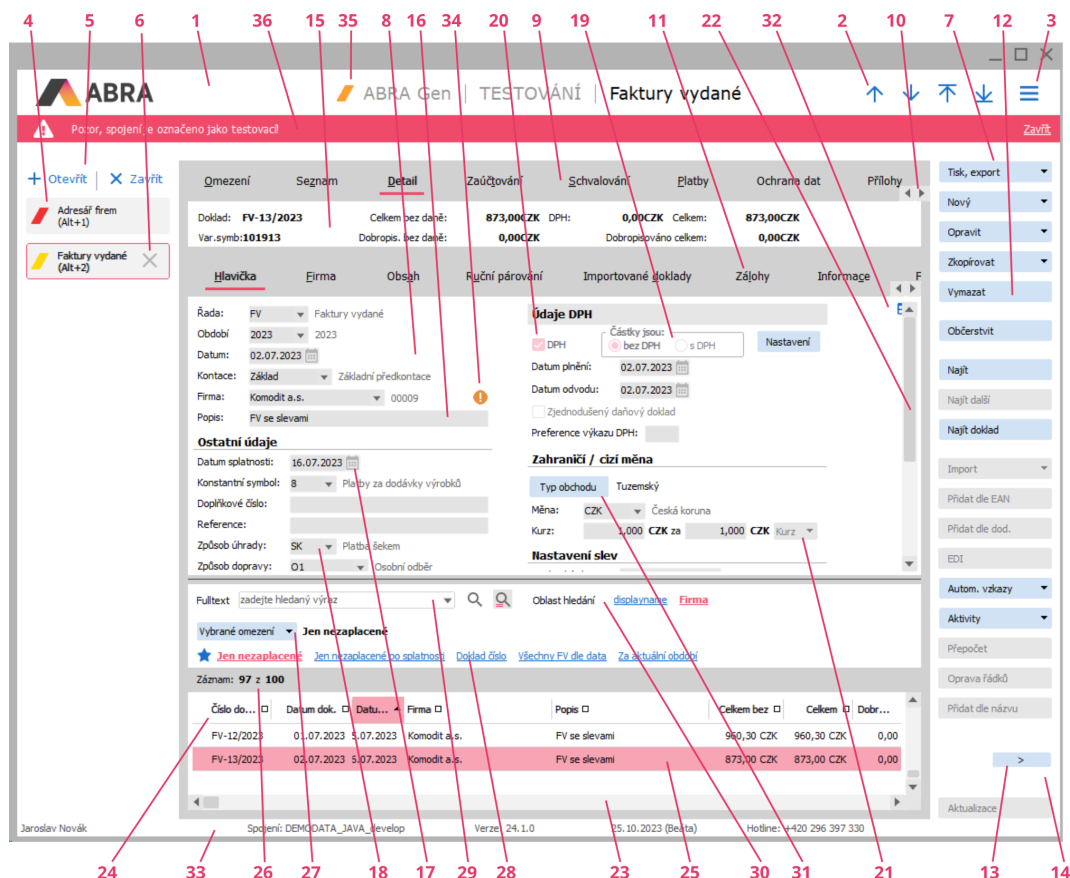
4 5 6 1 36 15 8 16 34 35 20 9 19 11 22 32 2 10 7 12 3

ABRA

ABRA Gen | TESTOVÁNÍ | Faktury vydané

Pozor, spojení je označeno jako testovací! Zavřít

+ Otevřít | ✕ Zavřít

Adresář firem (Alt+1)

Faktury vydané (Alt+2)

Omezení Seznam Detail Zaúčtování Schvalování Platby Ochrana dat Přílohy

Doklad: FV-13/2023 Celkem bez daně: 873,00CZK DPH: 0,00CZK Celkem: 873,00CZK
Var.symb:101913 Dobropis. bez daně: 0,00CZK Dobropisováno celkem: 0,00CZK

Hlavička Firma Obsah Ruční párování Importované doklady Zálohy Informace

Řada: FV Faktury vydané
Období: 2023 2023
Datum: 02.07.2023
Kontace: Základ Základní předkontace
Firma: Komodit a.s. 00009
Popis: FV se slevami

Ostatní údaje
Datum splatnosti: 16.07.2023
Konstantní symbol: 8 Platby za dodávky výrobků
Doplňkové číslo:
Reference:
Způsob úhrady: SK Platba šekem
Způsob dopravy: O1 Osobní odběr

Údaje DPH
DPH Částky jsou: bez DPH s DPH Nastavení
Datum plnění: 02.07.2023
Datum odvodu: 02.07.2023
Zjednodušený daňový doklad
Preference výkazu DPH:

Zahraničí / cizí měna
Typ obchodu Tuzemský
Měna: CZK Česká koruna
Kurz: 1,000 CZK za 1,000 CZK Kurz

Nastavení slev

Fulltext zadejte hledaný výraz Oblast hledání displayname Firma

Vybrané omezení Jen nezaplacené

Jen nezaplacené Jen nezaplacené po splatnosti Doklad číslo Všechny FV dle data Za aktuální období

Záznam: 97 z 100

| Číslo do... | Datum dok. | Datu... | Firma | Popis | Celkem bez | Celkem | Dobr... |
|---|---|---|---|---|---|---|---|
| FV-12/2023 | 01.07.2023 | 5.07.2023 | Komodit a.s. | FV se slevami | 960,30 CZK | 960,30 CZK | 0,00 |
| FV-13/2023 | 02.07.2023 | 5.07.2023 | Komodit a.s. | FV se slevami | 873,00 CZK | 873,00 CZK | 0,00 |

Tisk, export
Nový
Opravit
Zkopírovat
Vymazat
Občerstvit
Najít
Najít další
Najít doklad
Import
Přidat dle EAN
Přidat dle dod.
EDI
Autom. vzkazy
Aktivity
Přepočet
Oprava řádků
Přidat dle názvu
>
Aktualizace

Jaroslav Novák Spojení: DEMODATA_JAVA_develop Verze: 24.1.0 25.10.2023 (Beata) Hotline: +420 296 397 330

24 33 26 27 18 17 29 28 23 25 30 31 21 13 14